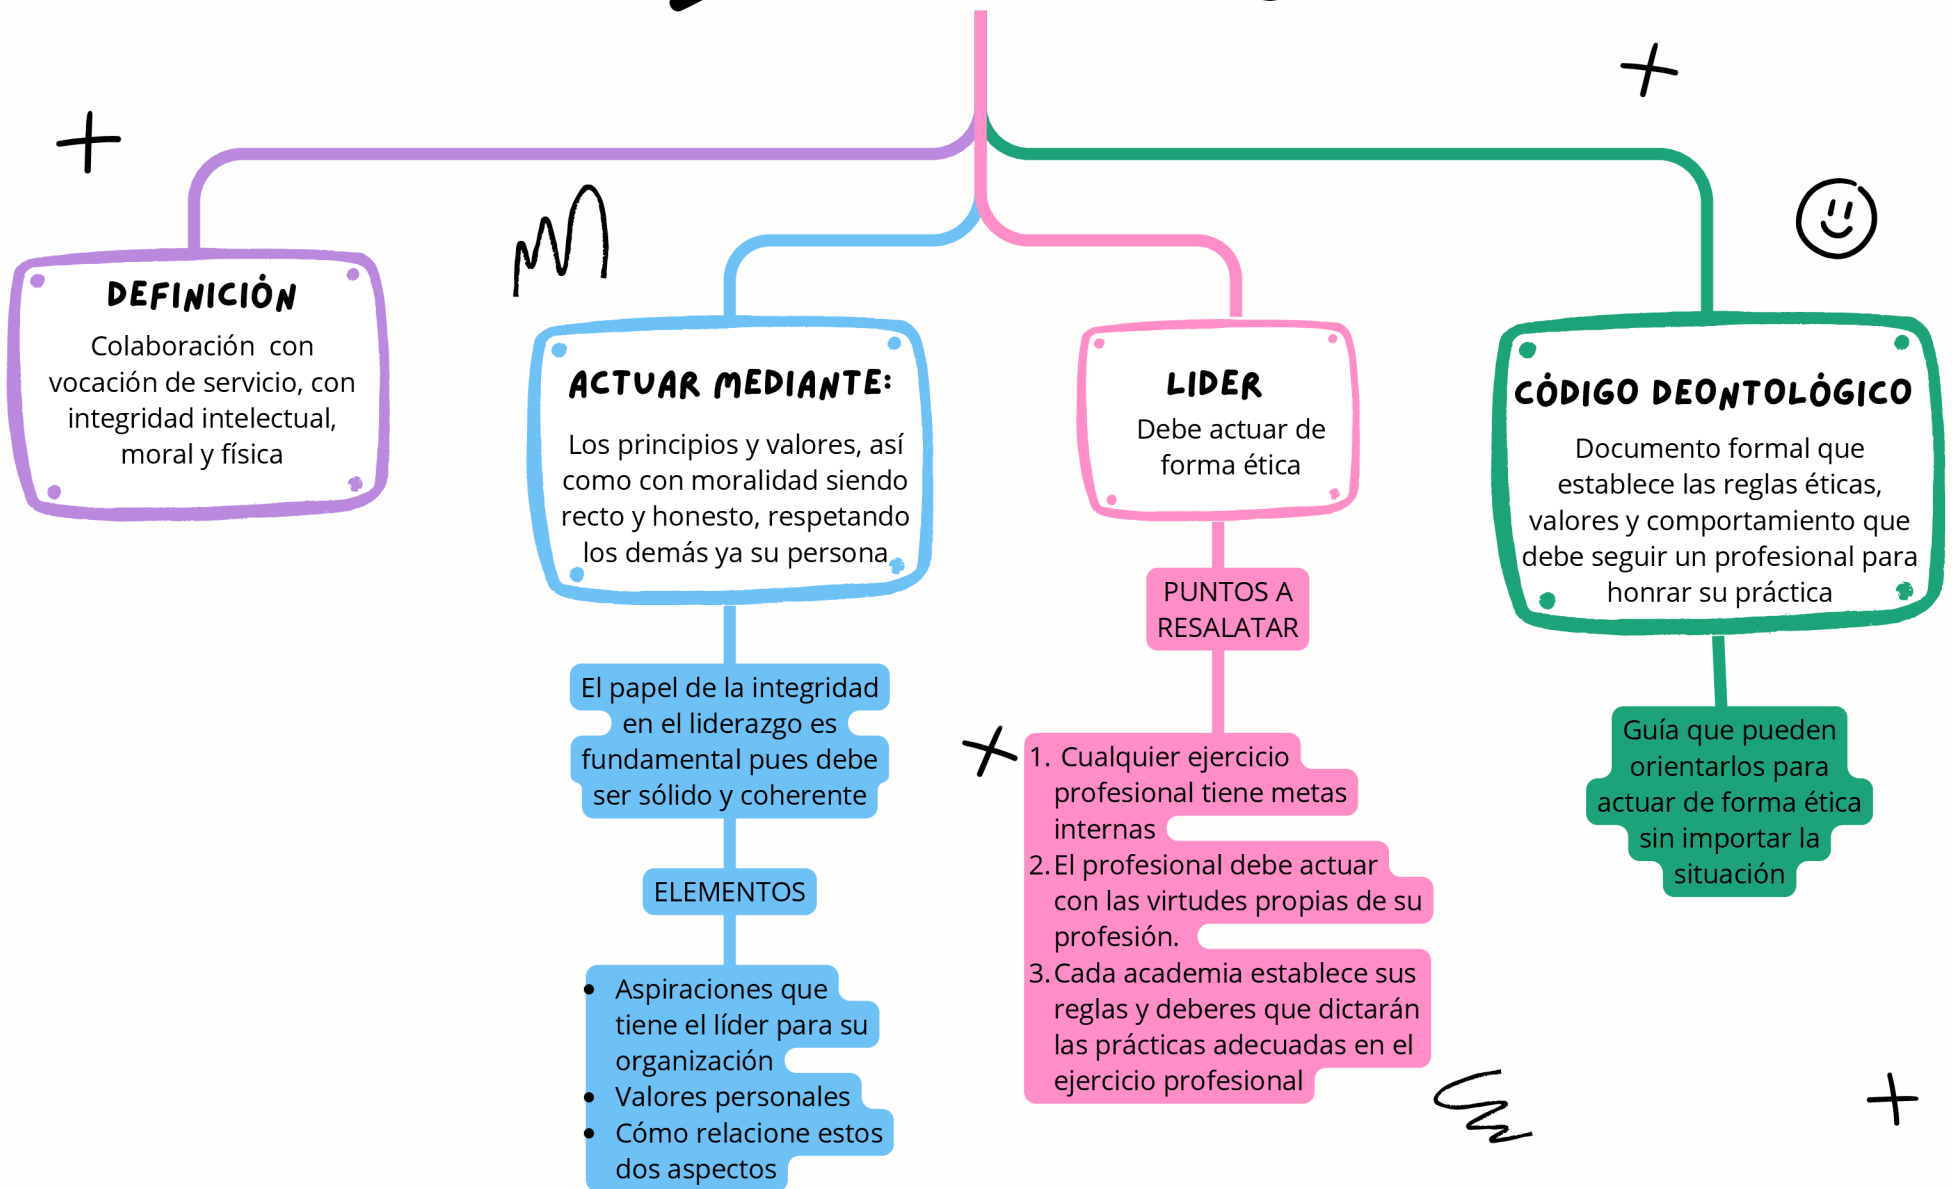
DEFINICIÓN

Colaboración con vocación de servicio, con integridad intelectual, moral y física

ACTUAR MEDIANTE:

Los principios y valores, así como con moralidad siendo recto y honesto, respetando los demás ya su persona

El papel de la integridad en el liderazgo es fundamental pues debe ser sólido y coherente

ELEMENTOS

- Aspiraciones que tiene el líder para su organización
- Valores personales
- Cómo relacione estos dos aspectos

LIDER

Debe actuar de forma ética

PUNTOS A RESALATAR

1. Cualquier ejercicio profesional tiene metas internas
2. El profesional debe actuar con las virtudes propias de su profesión.
3. Cada academia establece sus reglas y deberes que dictarán las prácticas adecuadas en el ejercicio profesional

CÓDIGO DEONTOLÓGICO

Documento formal que establece las reglas éticas, valores y comportamiento que debe seguir un profesional para honrar su práctica

Guía que pueden orientarlos para actuar de forma ética sin importar la situación